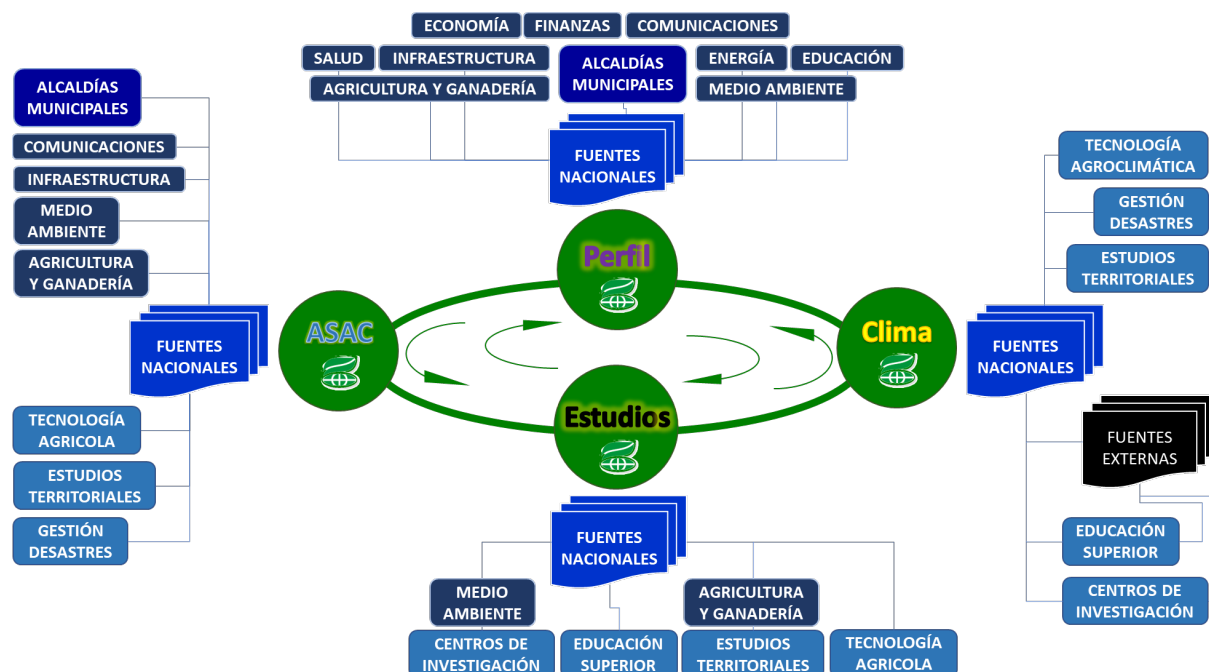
ECONOMÍA FINANZAS COMUNICACIONES

SALUD INFRAESTRUCTURA

ALCALDÍAS MUNICIPALES

ENERGÍA EDUCACIÓN

AGRICULTURA Y GANADERÍA

MEDIO AMBIENTE

FUENTES NACIONALES

ALCALDÍAS MUNICIPALES

COMUNICACIONES

INFRAESTRUCTURA

MEDIO AMBIENTE

AGRICULTURA Y GANADERÍA

FUENTES NACIONALES

TECNOLOGÍA AGRICOLA

ESTUDIOS TERRITORIALES

GESTIÓN DESASTRES

Perfil

ASAC

Clima

Estudios

TECNOLOGÍA AGROCLIMÁTICA

GESTIÓN DESASTRES

ESTUDIOS TERRITORIALES

FUENTES NACIONALES

FUENTES EXTERNAS

EDUCACIÓN SUPERIOR

CENTROS DE INVESTIGACIÓN

FUENTES NACIONALES

MEDIO AMBIENTE

AGRICULTURA Y GANADERÍA

CENTROS DE INVESTIGACIÓN

EDUCACIÓN SUPERIOR

ESTUDIOS TERRITORIALES

TECNOLOGÍA AGRICOLA